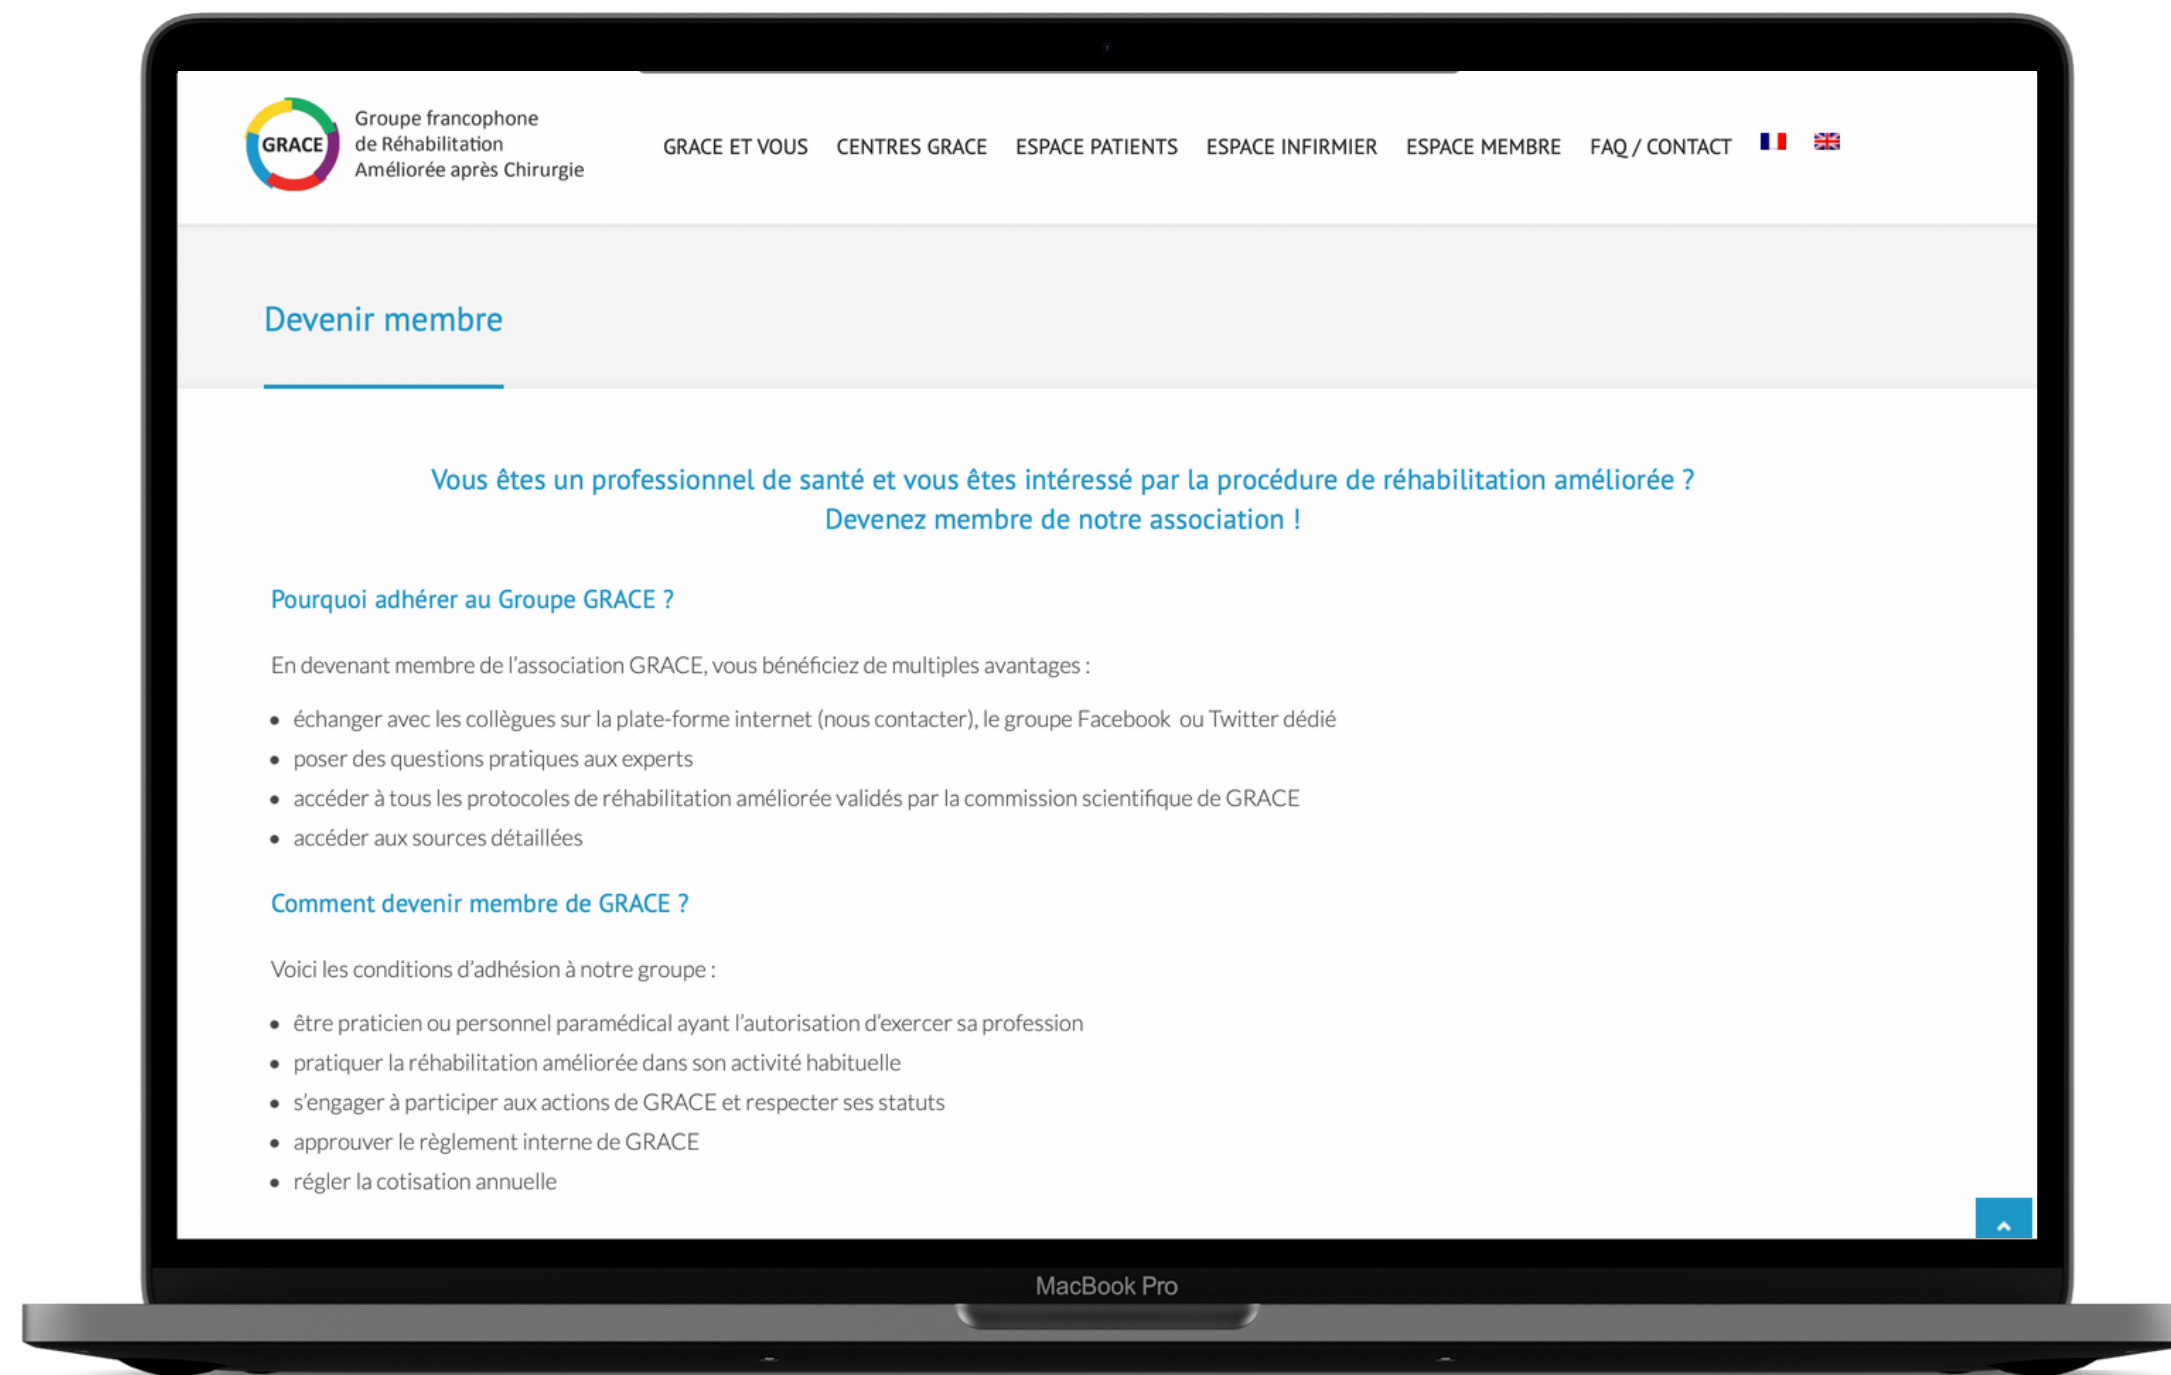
GRACE
Groupe francophone de Réhabilitation Améliorée après Chirurgie

GRACE ET VOUS CENTRES GRACE ESPACE PATIENTS ESPACE INFIRMIER ESPACE MEMBRE FAQ / CONTACT

Devenir membre

Vous êtes un professionnel de santé et vous êtes intéressé par la procédure de réhabilitation améliorée ?
Devenez membre de notre association !

Pourquoi adhérer au Groupe GRACE ?

En devenant membre de l'association GRACE, vous bénéficiez de multiples avantages :

- échanger avec les collègues sur la plate-forme internet (nous contacter), le groupe Facebook ou Twitter dédié
- poser des questions pratiques aux experts
- accéder à tous les protocoles de réhabilitation améliorée validés par la commission scientifique de GRACE
- accéder aux sources détaillées

Comment devenir membre de GRACE ?

Voici les conditions d'adhésion à notre groupe :

- être praticien ou personnel paramédical ayant l'autorisation d'exercer sa profession
- pratiquer la réhabilitation améliorée dans son activité habituelle
- s'engager à participer aux actions de GRACE et respecter ses statuts
- approuver le règlement interne de GRACE
- régler la cotisation annuelle

MacBook Pro